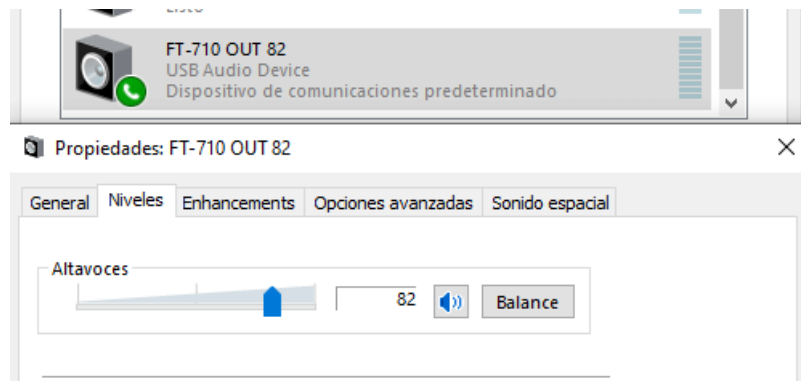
Listo

FT-710 OUT 82
USB Audio Device
Dispositivo de comunicaciones predeterminado

Propiedades: FT-710 OUT 82

General | Niveles | Enhancements | Opciones avanzadas | Sonido espacial

Altavoces

82

Balance